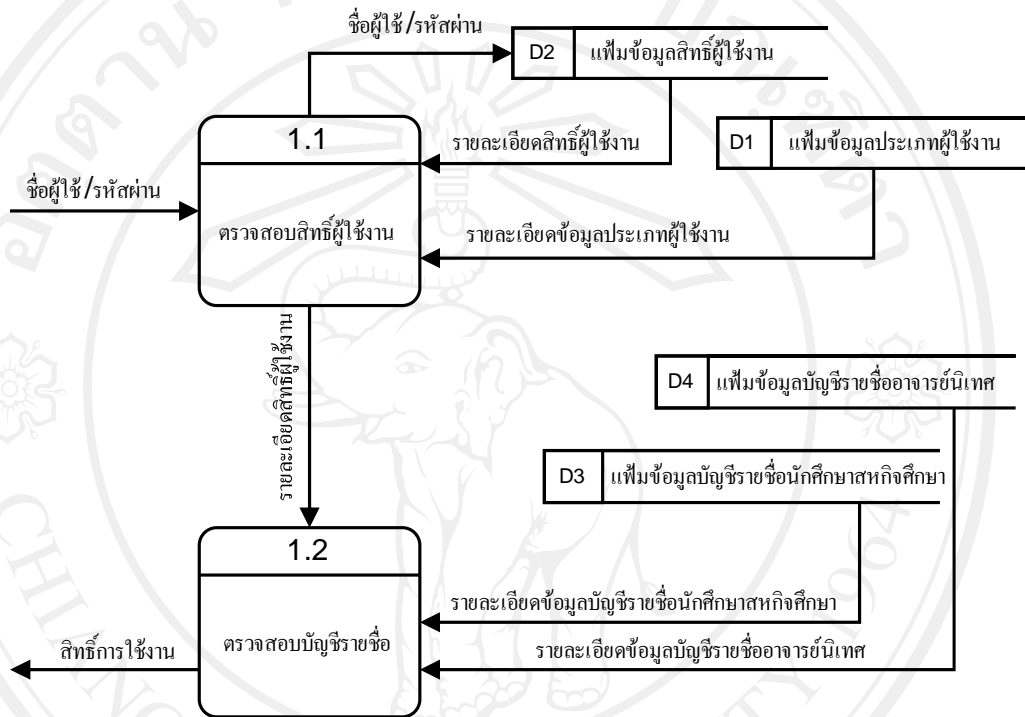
ชื่อผู้ใช้/รหัสผ่าน

D2 แฟ้มข้อมูลสิทธิ์ผู้ใช้งาน

1.1

รายละเอียดสิทธิ์ผู้ใช้งาน

D1 แฟ้มข้อมูลประเภทผู้ใช้งาน

ชื่อผู้ใช้/รหัสผ่าน

ตรวจสอบสิทธิ์ผู้ใช้งาน

รายละเอียดข้อมูลประเภทผู้ใช้งาน

รายละเอียดสิทธิ์ผู้ใช้งาน

D4 แฟ้มข้อมูลบัญชีรายชื่ออาจารย์นิเทศ

D3 แฟ้มข้อมูลบัญชีรายชื่อนักศึกษาสหกิจศึกษา

1.2

รายละเอียดข้อมูลบัญชีรายชื่อนักศึกษาสหกิจศึกษา

สิทธิ์การใช้งาน

ตรวจสอบบัญชีรายชื่อ

รายละเอียดข้อมูลบัญชีรายชื่ออาจารย์นิเทศ